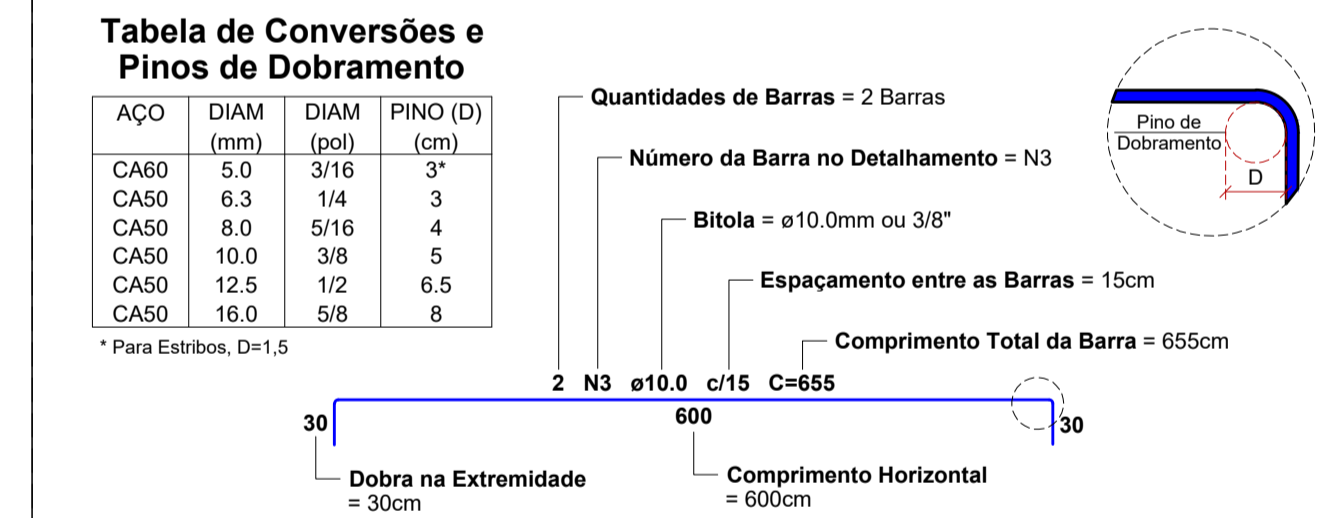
Tabela de Conversões e Pinos de Dobramento

| AÇO | DIAM (mm) | DIAM (pol) | PINO (D) (cm) |
|---|---|---|---|
| CA60 | 5.0 | 3/16 | 3* |
| CA50 | 6.3 | 1/4 | 3 |
| CA50 | 8.0 | 5/16 | 4 |
| CA50 | 10.0 | 3/8 | 5 |
| CA50 | 12.5 | 1/2 | 6.5 |
| CA50 | 16.0 | 5/8 | 8 |

* Para Estribos, D=1,5

Quantidades de Barras = 2 Barras

Número da Barra no Detalhamento = N3

Bitola = ø10.0mm ou 3/8"

Espaçamento entre as Barras = 15cm

Comprimento Total da Barra = 655cm

Pino de Dobramento

D

2 N3 ø10.0 c/15 C=655

30

600

30

Dobra na Extremidade = 30cm

Comprimento Horizontal = 600cm